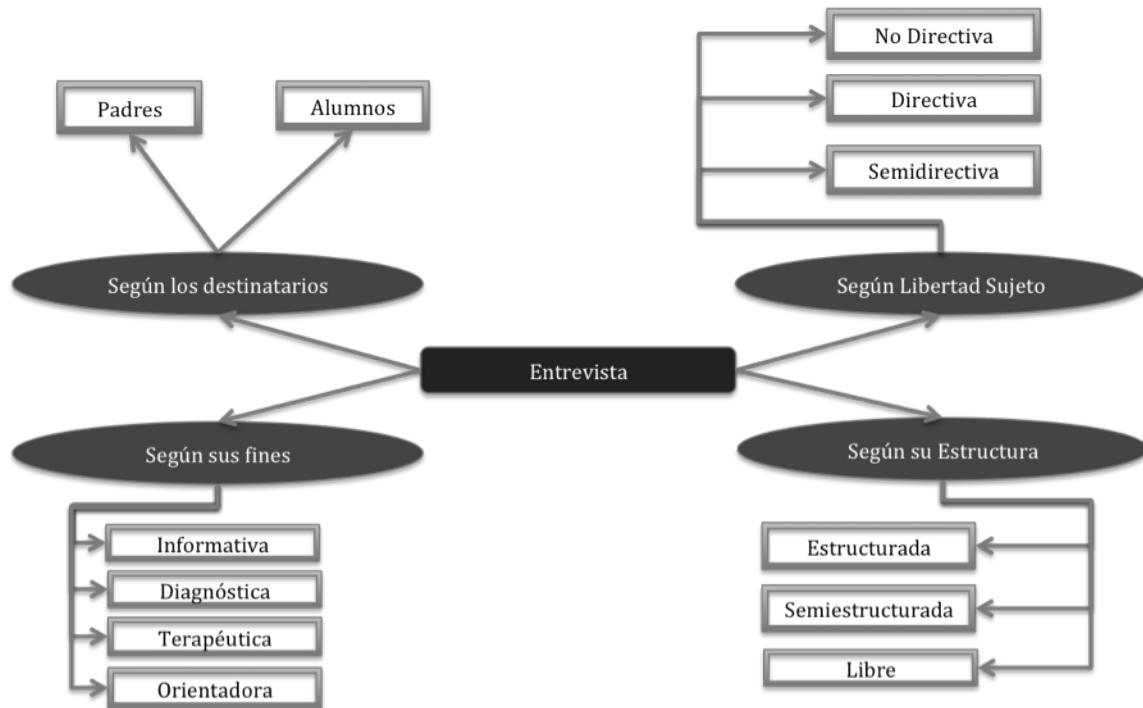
Entrevista

Según los destinatarios

Padres

Alumnos

Según Libertad Sujeto

No Directiva

Directiva

Semidirectiva

Según sus fines

Informativa

Diagnóstica

Terapéutica

Orientadora

Según su Estructura

Estructurada

Semiestructurada

Libre